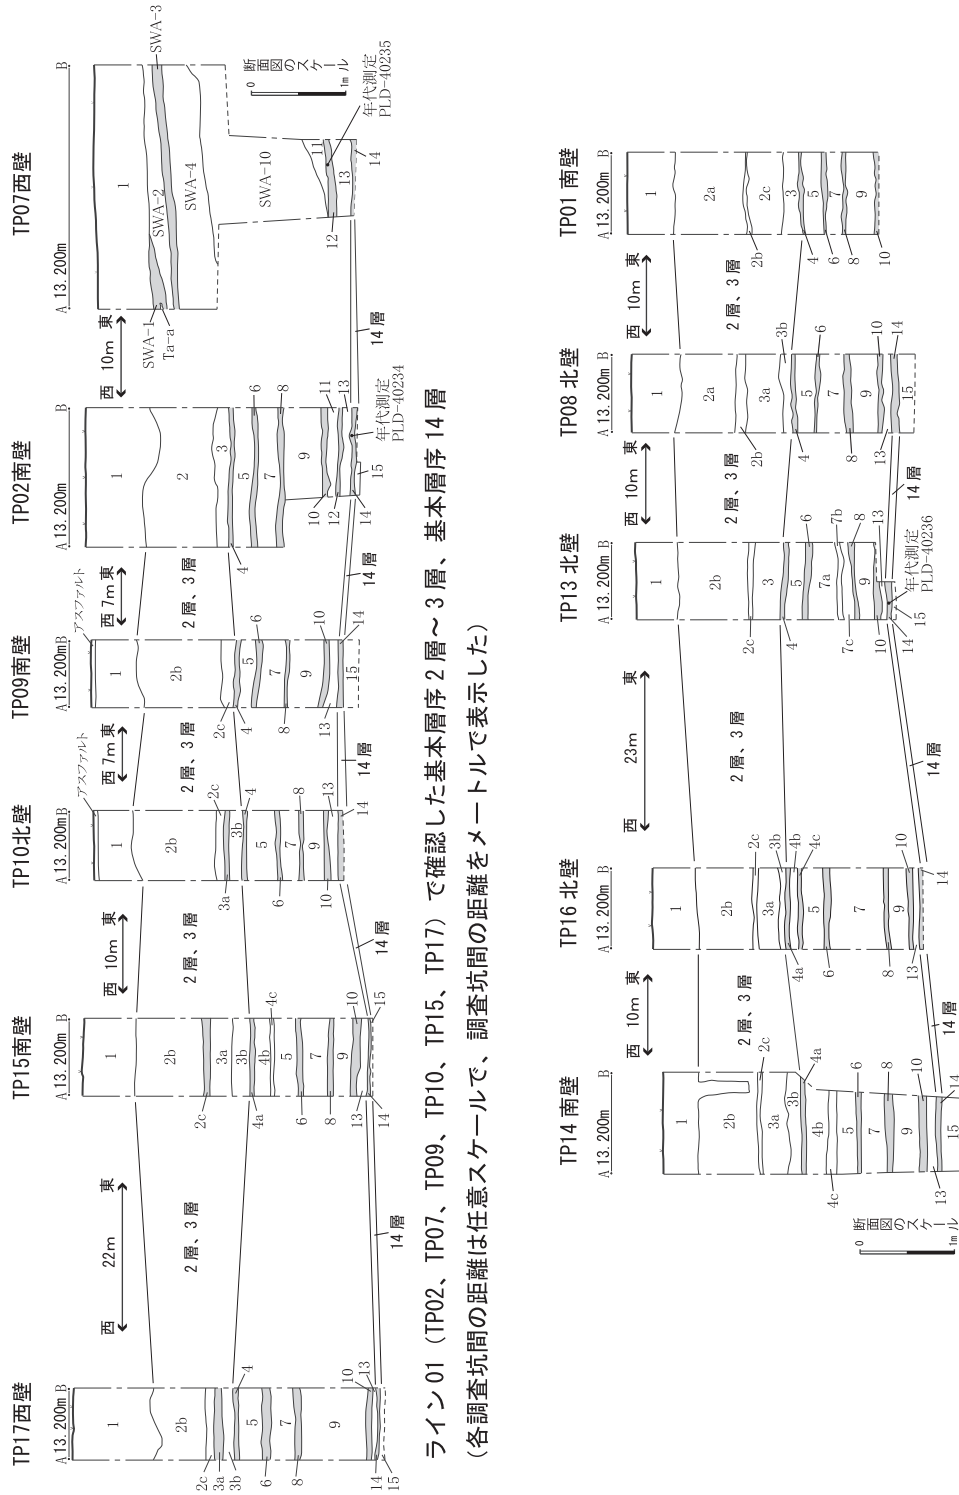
ライン 01（TP02、TP07、TP09、TP10、TP15、TP17）で確認した基本層序 2 層～ 3 層、基本層序 14 層
（各調査坑間の距離は任意スケールで、調査坑間の距離をメートルで表示した）

TP17西壁
A 13.200m B
1
2b
2c
3a
3b
4
5
6
7
8
9
10
13
14
15

西 22m 東
2 層、3 層
14 層

TP15南壁
A 13.200m B
1
2b
2c
3a
3b
4a
4b
4c
5
6
7
8
9
10
13
14
15

西 10m 東
2 層、3 層
14 層

TP10北壁
A 13.200m B
アスファルト
1
2b
2c
3a
3b
4
5
6
7
8
9
10
13
14

西 7m 東
2 層、3 層
14 層

TP09南壁
A 13.200m B
アスファルト
1
2b
2c
4
5
6
7
8
9
10
13
14
15

西 7m 東
2 層、3 層
14 層

TP02南壁
A 13.200m B
1
2
3
4
5
6
7
8
9
10
11
12
13
14
15
年代測定
PLD-40234

西 10m 東
14 層

TP07西壁
A 13.200m B
1
SWA-1
Ta-a
SWA-2
SWA-3
SWA-4
SWA-10
11
12
13
14
年代測定
PLD-40235
0 断面図のスケール 1m

TP14 南壁
A 13.200m B
1
2b
2c
3a
3b
4a
4b
4c
5
6
7
8
9
10
13
14
15
0 断面図のスケール 1m

西 10m 東
2 層、3 層
14 層

TP16 北壁
A 13.200m B
1
2b
2c
3a
3b
4a
4b
4c
5
6
7
8
9
10
13
14

西 23m 東
2 層、3 層
14 層

TP13 北壁
A 13.200m B
1
2b
2c
3
4
5
6
7a
7b
7c
8
9
10
13
14
15
年代測定
PLD-40236

西 10m 東
2 層、3 層
14 層

TP08 北壁
A 13.200m B
1
2a
2b
3a
3b
4
5
6
7
8
9
10
13
14
15

西 10m 東
2 層、3 層

TP01 南壁
A 13.200m B
1
2a
2b
2c
3
4
5
6
7
8
9
10